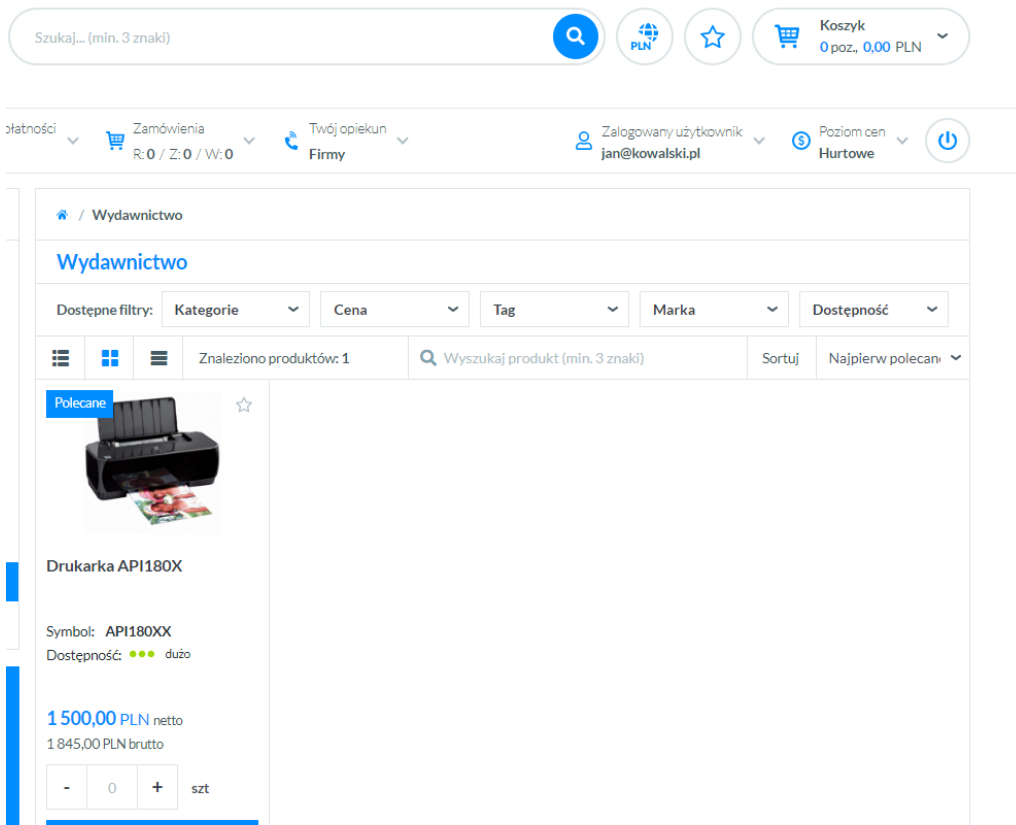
Szukaj... (min. 3 znaki)

PLN

Koszyk
0 poz., 0,00 PLN

płatności

Zamówienia
R: 0 / Z: 0 / W: 0

Twój opiekun
Firmy

Zalogowany użytkownik
jan@kowalski.pl

Poziom cen
Hurtowe

/ Wydawnictwo

Wydawnictwo

Dostępne filtry: Kategorie Cena Tag Marka Dostępność

Znaleziono produktów: 1

Wyszukaj produkt (min. 3 znaki)

Sortuj

Najpierw polecan

Polecane

Drukarka API180X

Symbol: API180XX

Dostępność: duże

1 500,00 PLN netto

1 845,00 PLN brutto

- 0 + szt